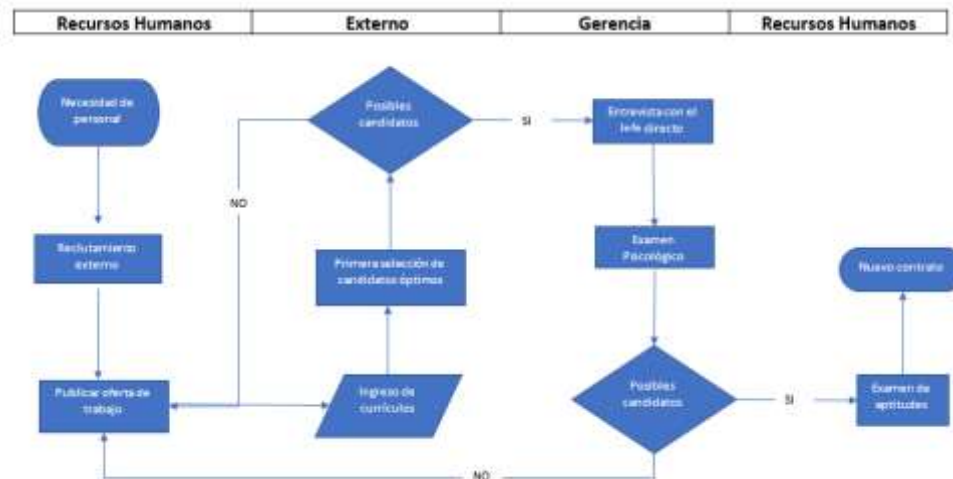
| Recursos Humanos | Externo | Gerencia | Recursos Humanos |
|---|---|---|---|

Necesidad de personal

Reclutamiento externo

Publicar oferta de trabajo

NO

Posibles candidatos

SI

Primera selección de candidatos óptimos

Ingreso de currículos

Entrevista con el Jefe directo

Examen Psicológico

Posibles candidatos

SI

NO

Nuevo contrato

Examen de aptitudes